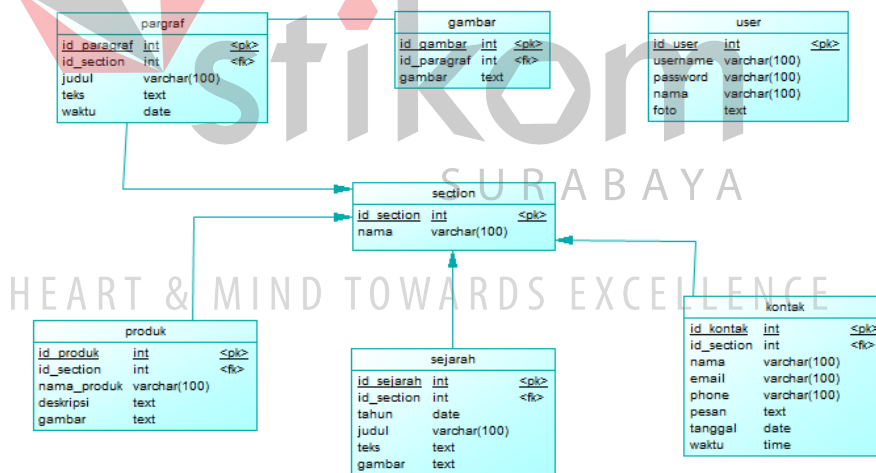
stikom
SURABAYA
HEART & MIND TOWARDS EXCELLENCE

| pargraf | | |
|---|---|---|
| id_paragraf | int | <pk> |
| id_section | int | <fk> |
| judul | varchar(100) | |
| teks | text | |
| waktu | date | |

| gambar | | |
|---|---|---|
| id_gambar | int | <pk> |
| id_paragraf | int | <fk> |
| gambar | text | |

| user | | |
|---|---|---|
| id_user | int | <pk> |
| username | varchar(100) | |
| password | varchar(100) | |
| nama | varchar(100) | |
| foto | text | |

| section | | |
|---|---|---|
| id_section | int | <pk> |
| nama | varchar(100) | |

| produk | | |
|---|---|---|
| id_produk | int | <pk> |
| id_section | int | <fk> |
| nama_produk | varchar(100) | |
| deskripsi | text | |
| gambar | text | |

| sejarah | | |
|---|---|---|
| id_sejarah | int | <pk> |
| id_section | int | <fk> |
| tahun | date | |
| judul | varchar(100) | |
| teks | text | |
| gambar | text | |

| kontak | | |
|---|---|---|
| id_kontak | int | <pk> |
| id_section | int | <fk> |
| nama | varchar(100) | |
| email | varchar(100) | |
| phone | varchar(100) | |
| pesan | text | |
| tanggal | date | |
| waktu | time | |